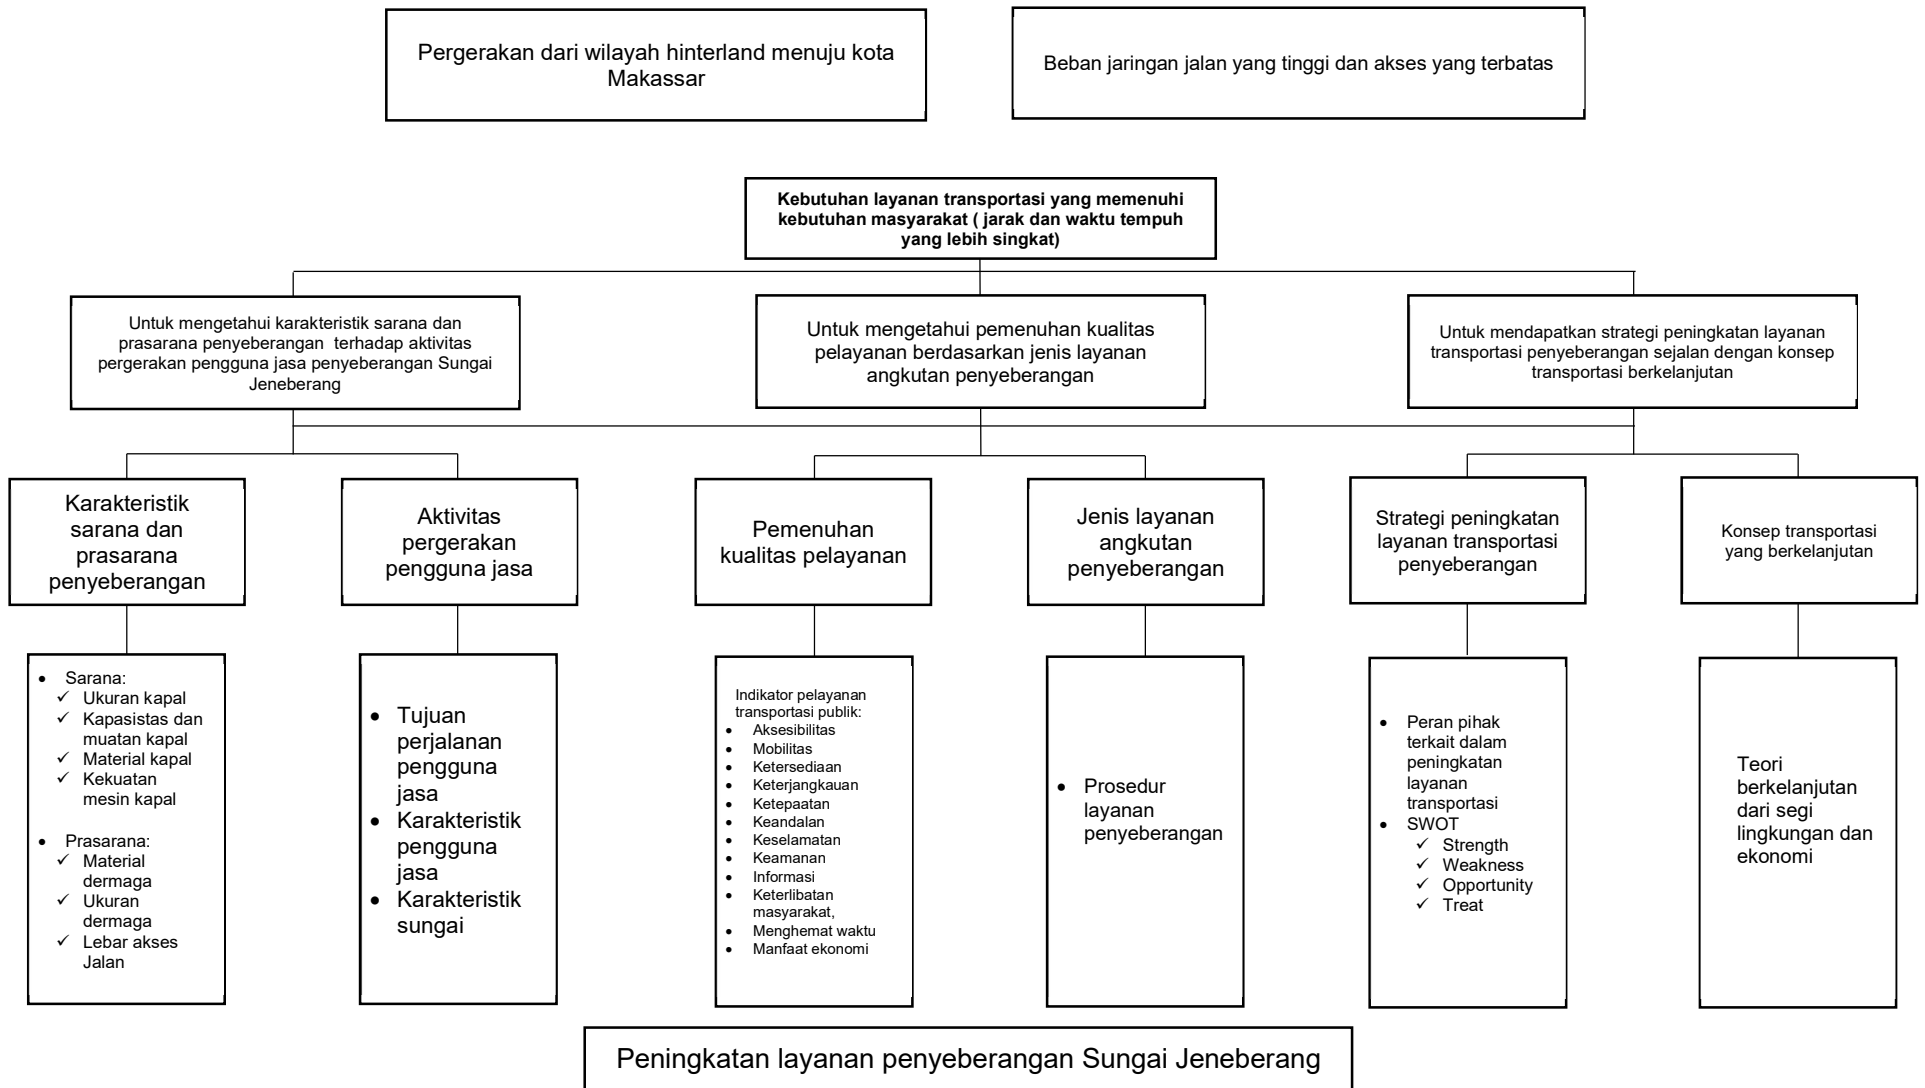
Pergerakan dari wilayah hinterland menuju kota Makassar

Beban jaringan jalan yang tinggi dan akses yang terbatas

**Kebutuhan layanan transportasi yang memenuhi kebutuhan masyarakat ( jarak dan waktu tempuh yang lebih singkat)**

Untuk mengetahui karakteristik sarana dan prasarana penyeberangan terhadap aktivitas pergerakan pengguna jasa penyeberangan Sungai Jeneberang

Untuk mengetahui pemenuhan kualitas pelayanan berdasarkan jenis layanan angkutan penyeberangan

Untuk mendapatkan strategi peningkatan layanan transportasi penyeberangan sejalan dengan konsep transportasi berkelanjutan

Karakteristik sarana dan prasarana penyeberangan

Aktivitas pergerakan pengguna jasa

Pemenuhan kualitas pelayanan

Jenis layanan angkutan penyeberangan

Strategi peningkatan layanan transportasi penyeberangan

Konsep transportasi yang berkelanjutan

- Sarana:
  ✓ Ukuran kapal
  ✓ Kapasistas dan muatan kapal
  ✓ Material kapal
  ✓ Kekuatan mesin kapal
- Prasarana:
  ✓ Material dermaga
  ✓ Ukuran dermaga
  ✓ Lebar akses Jalan

- Tujuan perjalanan pengguna jasa
- Karakteristik pengguna jasa
- Karakteristik sungai

Indikator pelayanan transportasi publik:
- Aksesibilitas
- Mobilitas
- Ketersediaan
- Keterjangkauan
- Ketepaatan
- Keandalan
- Keselamatan
- Keamanan
- Informasi
- Keterlibatan masyarakat,
- Menghemat waktu
- Manfaat ekonomi

- Prosedur layanan penyeberangan

- Peran pihak terkait dalam peningkatan layanan transportasi
- SWOT
  ✓ Strength
  ✓ Weakness
  ✓ Opportunity
  ✓ Treat

Teori berkelanjutan dari segi lingkungan dan ekonomi

Peningkatan layanan penyeberangan Sungai Jeneberang